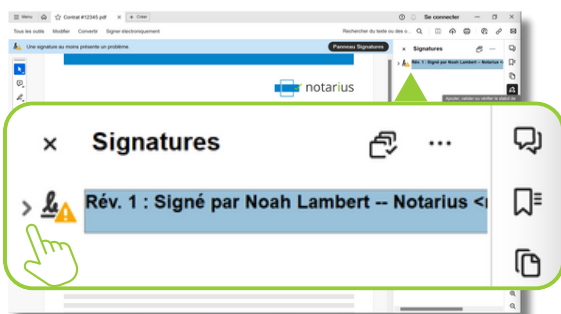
Menu Contrat #12345.pdf Créer Se connecter

Tous les outils Modifier Convertir Signer électroniquement Rechercher du texte ou des o...

Une signature au moins présente un problème. Panneau Signatures

notarius

Signatures

Rév. 1 : Signé par Noah Lambert -- Notarius <

Ajouter, valider ou vérifier le statut de

Signatures

Rév. 1 : Signé par Noah Lambert -- Notarius <